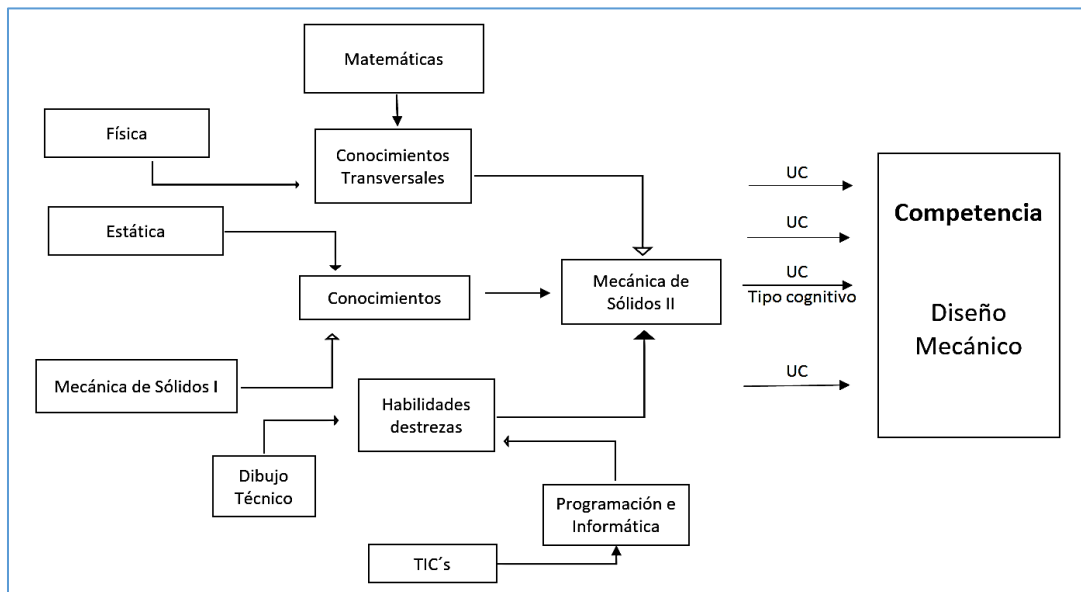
Matemáticas

Física

Conocimientos Transversales

Estática

Conocimientos

Mecánica de Sólidos II

UC

UC

UC
Tipo cognitivo

UC

Competencia

Diseño Mecánico

Mecánica de Sólidos I

Habilidades destrezas

Dibujo Técnico

Programación e Informática

TIC´s